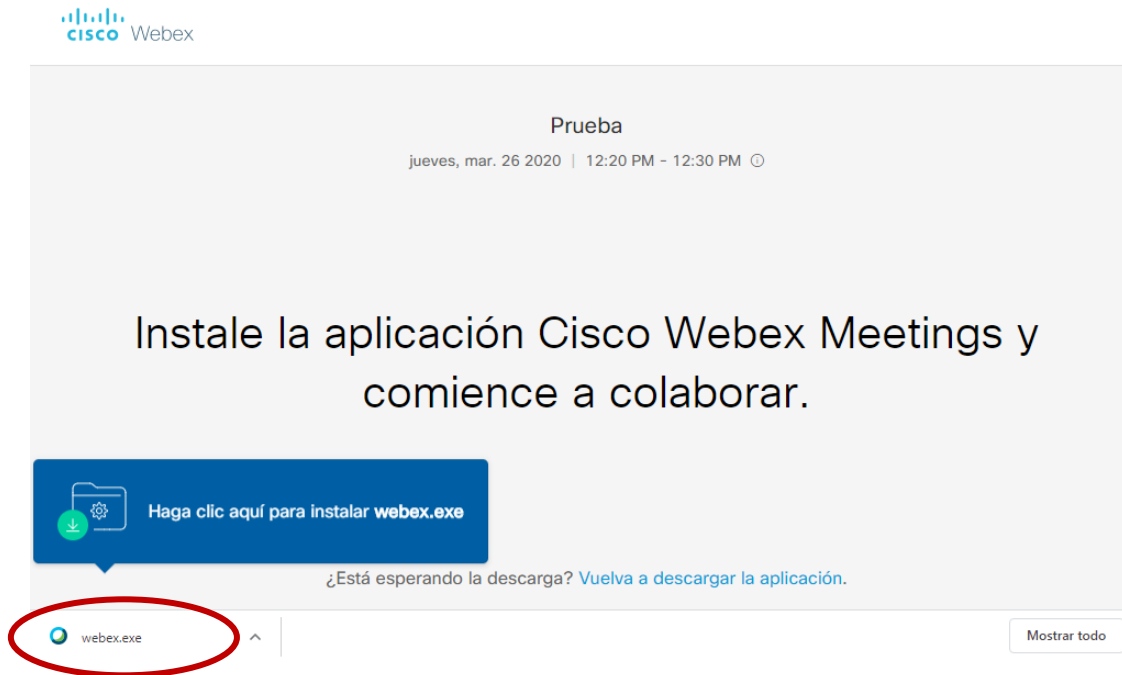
cisco Webex

Prueba

jueves, mar. 26 2020 | 12:20 PM - 12:30 PM

Instale la aplicación Cisco Webex Meetings y comience a colaborar.

Haga clic aquí para instalar webex.exe

¿Está esperando la descarga? Vuelva a descargar la aplicación.

webex.exe

Mostrar todo